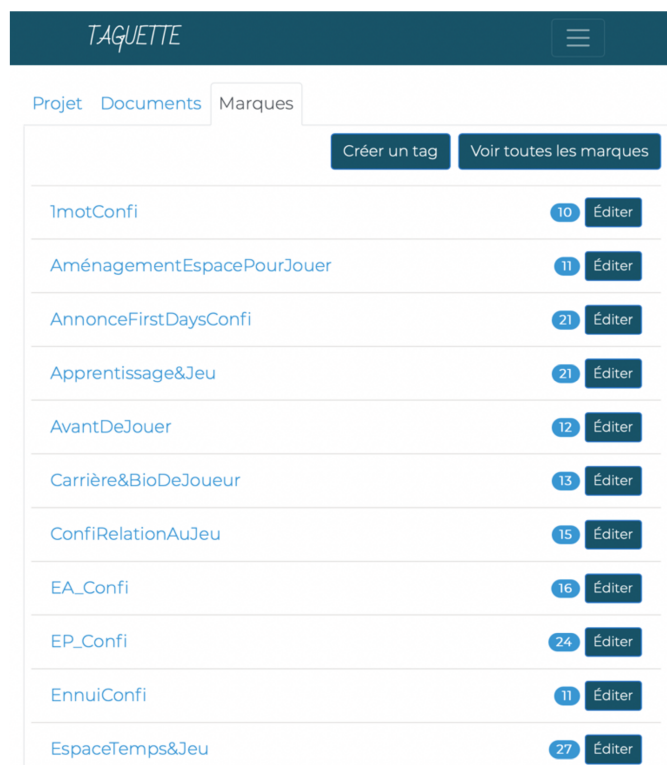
TAGUETTE

Projet Documents Marques

Créer un tag Voir toutes les marques

| | | |
|---|---|---|
| 1motConfi | 10 | Éditer |
| AménagementEspacePourJouer | 11 | Éditer |
| AnnonceFirstDaysConfi | 21 | Éditer |
| Apprentissage&Jeu | 21 | Éditer |
| AvantDeJouer | 12 | Éditer |
| Carrière&BioDeJoueur | 13 | Éditer |
| ConfiRelationAuJeu | 15 | Éditer |
| EA_Confi | 16 | Éditer |
| EP_Confi | 24 | Éditer |
| EnnuiConfi | 11 | Éditer |
| EspaceTemps&Jeu | 27 | Éditer |